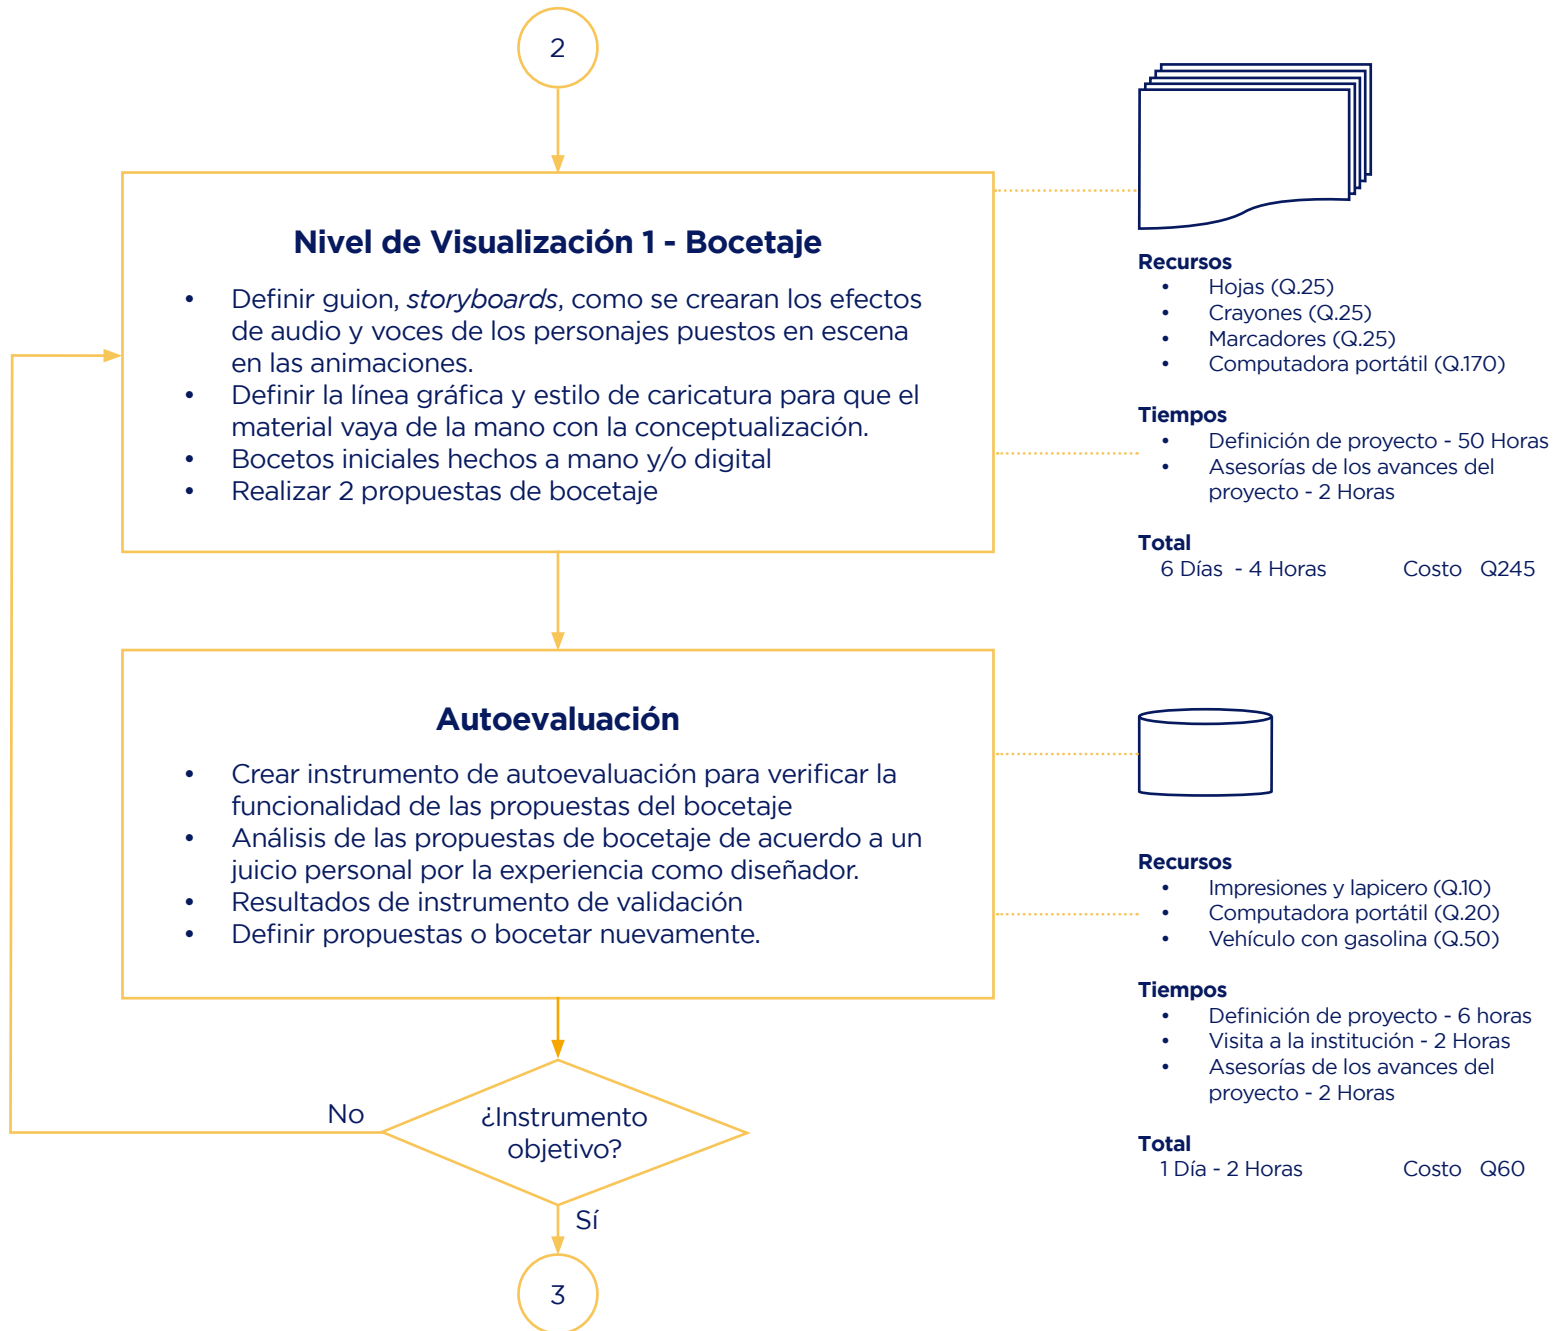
2

Nivel de Visualización 1 - Bocetaje

- Definir guion, storyboards, como se crearan los efectos de audio y voces de los personajes puestos en escena en las animaciones.
- Definir la línea gráfica y estilo de caricatura para que el material vaya de la mano con la conceptualización.
- Bocetos iniciales hechos a mano y/o digital
- Realizar 2 propuestas de bocetaje

Recursos
- Hojas (Q.25)
- Crayones (Q.25)
- Marcadores (Q.25)
- Computadora portátil (Q.170)

Tiempos
- Definición de proyecto - 50 Horas
- Asesorías de los avances del proyecto - 2 Horas

Total
6 Días - 4 Horas Costo Q245

Autoevaluación

- Crear instrumento de autoevaluación para verificar la funcionalidad de las propuestas del bocetaje
- Análisis de las propuestas de bocetaje de acuerdo a un juicio personal por la experiencia como diseñador.
- Resultados de instrumento de validación
- Definir propuestas o bocetar nuevamente.

Recursos
- Impresiones y lapicero (Q.10)
- Computadora portátil (Q.20)
- Vehículo con gasolina (Q.50)

Tiempos
- Definición de proyecto - 6 horas
- Visita a la institución - 2 Horas
- Asesorías de los avances del proyecto - 2 Horas

Total
1 Día - 2 Horas Costo Q60

No

¿Instrumento objetivo?

Sí

3